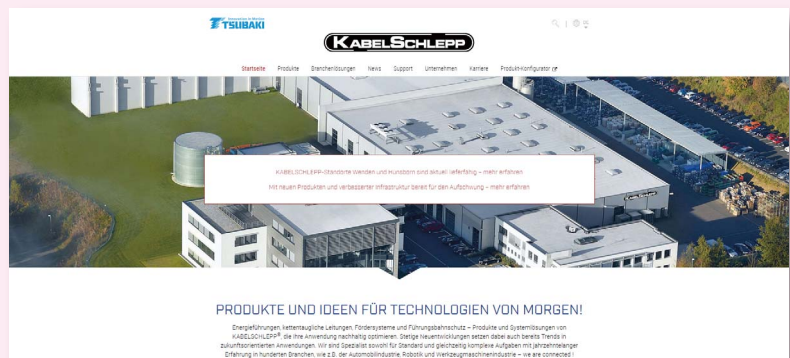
TSUBAKI

KABELSCHLEPP

Startseite Produkte Branchenlösungen News Support Unternehmen Karriere Produkt-Konfigurator

KABELSCHLEPP-Standorte werden und kunden sind aktuell lieferfähig – mehr erfahren

Mit neuen Produkten und verbesserter Infrastruktur bereit für den Aufschwung – mehr erfahren

PRODUKTE UND IDEEN FÜR TECHNOLOGIEN VON MORGEN!

Energieführungen, kettentaugliche Leitungen, Fördersysteme und Führungsbahnschutz – Produkte und Systemlösungen von KABELSCHLEPP®, die Ihre Anwendung nachhaltig optimieren. Stetige Neuentwicklungen setzen dabei auch bereits Trends in zukunftsorientierten Anwendungen. Wir sind Spezialist sowohl für Standard und gleichzeitig komplexe Aufgaben mit jahrzehntelanger Erfahrung in hunderten Branchen, wie z.B. der Automobilindustrie, Robotik und Werkzeugmaschinenindustrie – we are connected !